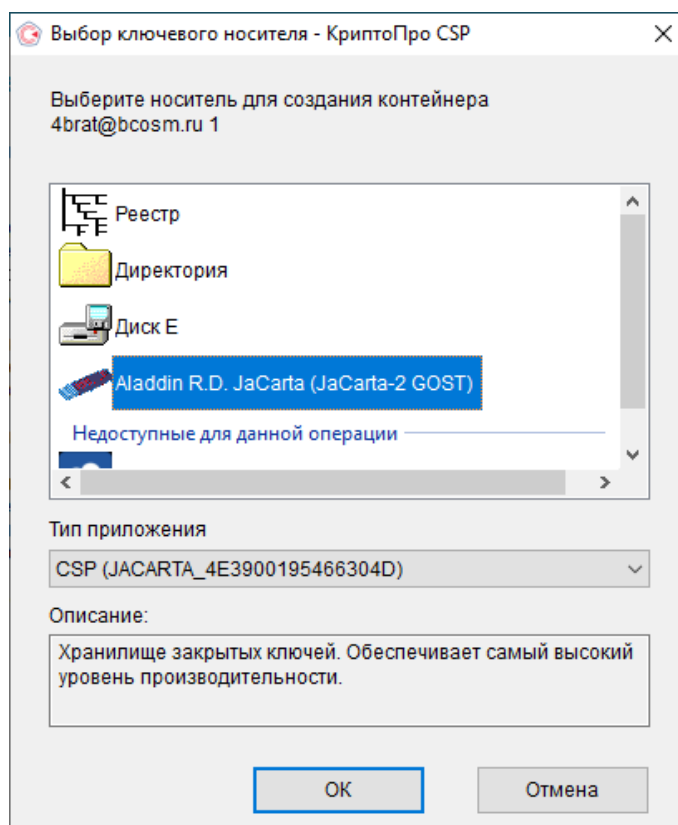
Выбор ключевого носителя - КриптоПро CSP

Выберите носитель для создания контейнера
4brat@bcosm.ru 1

Реестр

Директория

Диск E

Aladdin R.D. JaCarta (JaCarta-2 GOST)

Недоступные для данной операции

Тип приложения

CSP (JACARTA_4E3900195466304D)

Описание:

Хранилище закрытых ключей. Обеспечивает самый высокий уровень производительности.

OK

Отмена